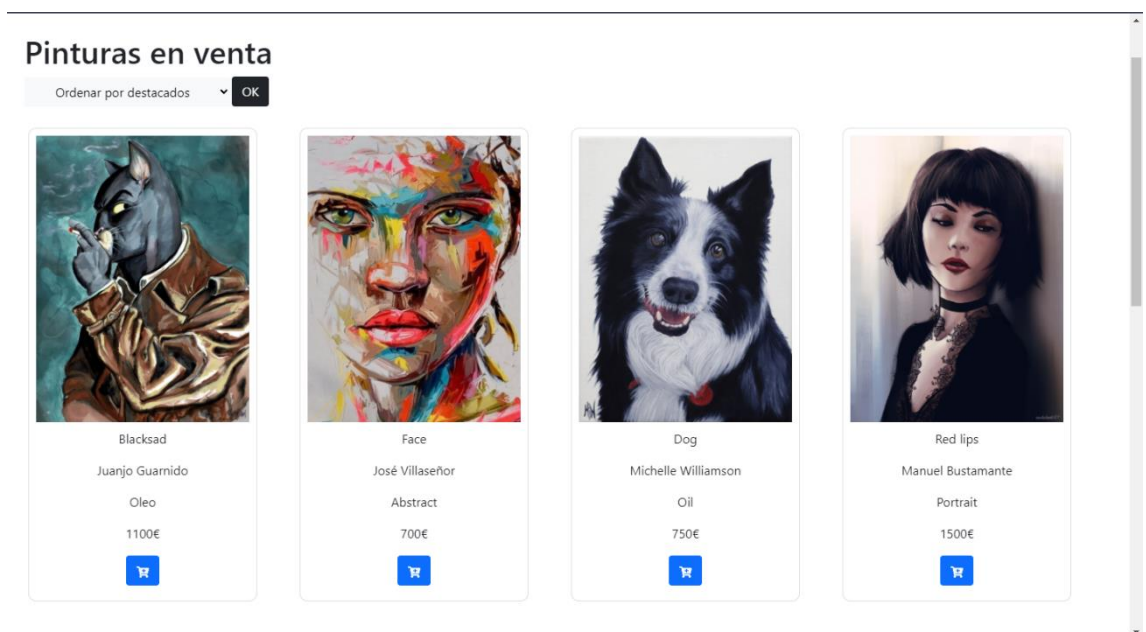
# Pinturas en venta

Ordenar por destacados OK

Blacksad

Juanjo Guarnido

Oleo

1100€

Face

José Villaseñor

Abstract

700€

Dog

Michelle Williamson

Oil

750€

Red lips

Manuel Bustamante

Portrait

1500€